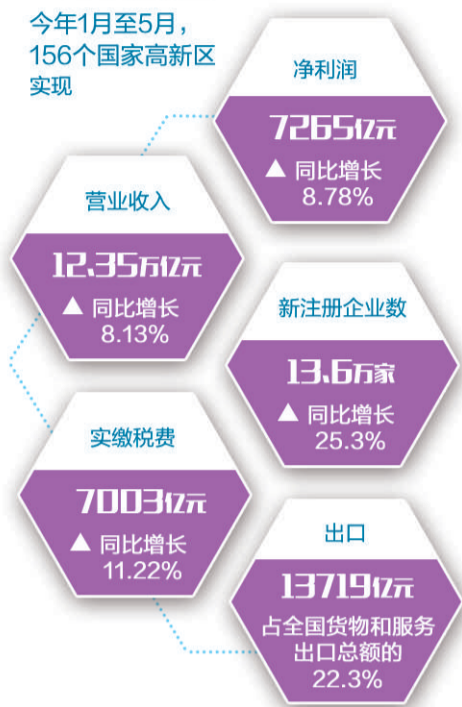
今年1月至5月，156个国家高新区实现

净利润
7265亿元
▲ 同比增长 8.78%

营业收入
12.35万亿元
▲ 同比增长 8.13%

新注册企业数
13.6万家
▲ 同比增长 25.3%

实缴税费
7003亿元
▲ 同比增长 11.22%

出口
13719亿元
占全国货物和服务出口总额的 22.3%